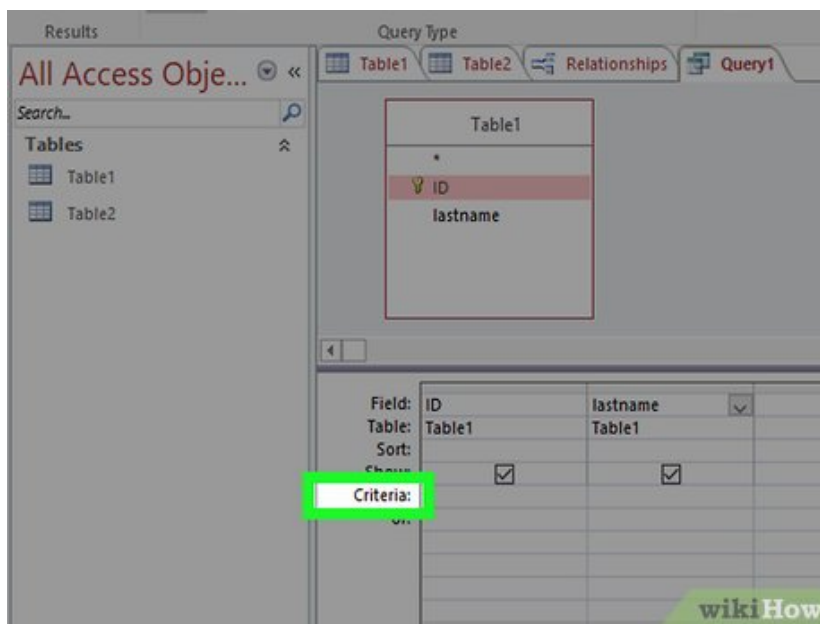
Results

Query Type

All Access Obje... « 

Search...

Tables

Table1

Table2

Table1

Table2

Relationships

Query1

Table1

*

ID

lastname

| Field: | ID | lastname |
|---|---|---|
| Table: | Table1 | Table1 |
| Sort: | | |
| Show: | ☑ | ☑ |
| Criteria: | | |
| Or: | | |

wikiHow